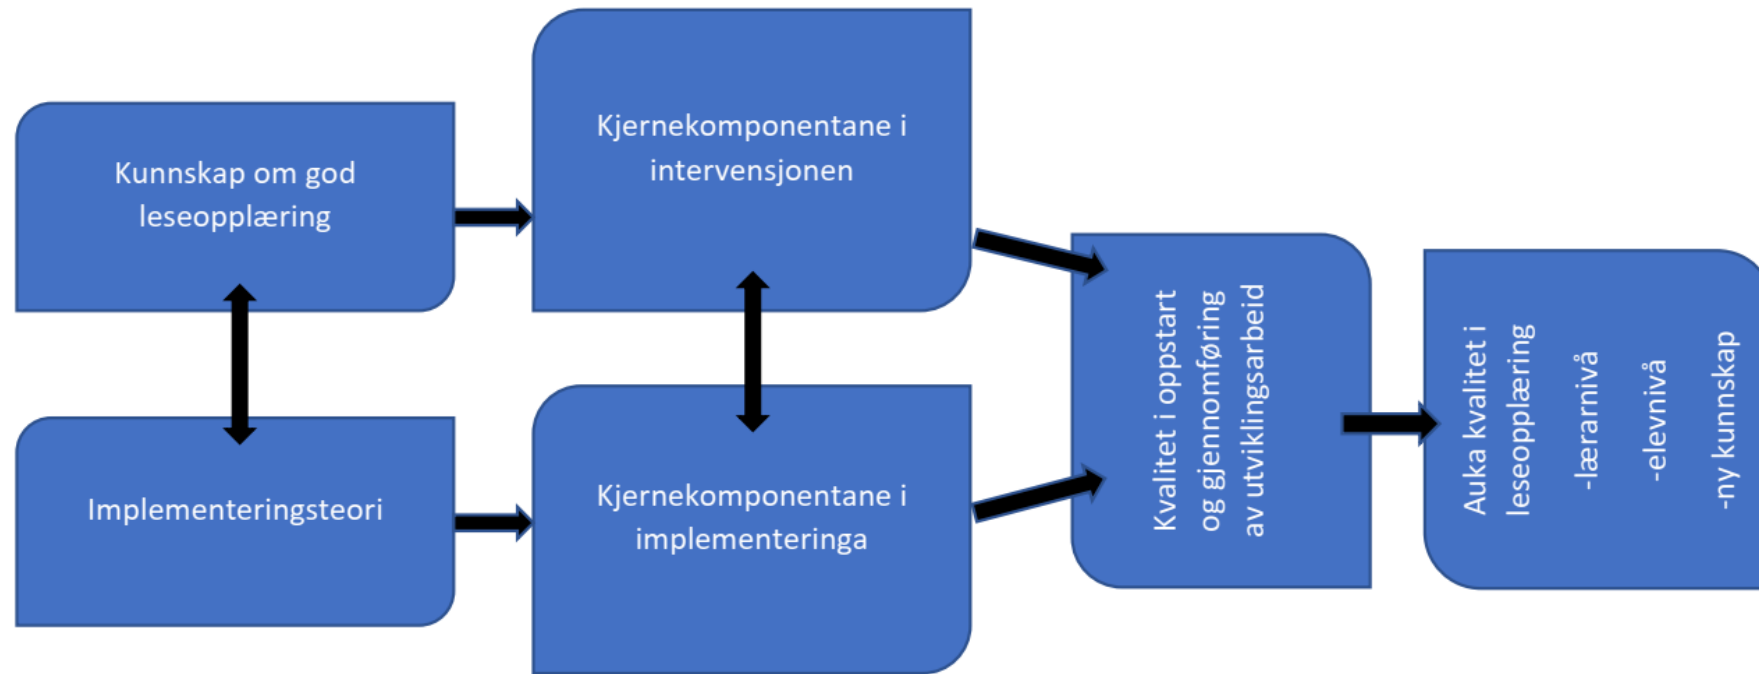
Kunnskap om god leseopplæring

Implementeringsteori

Kjernekomponentane i intervensjonen

Kjernekomponentane i implementeringa

Kvalitet i oppstart og gjennomføring av utviklingsarbeid

Auka kvalitet i leseopplæring

-lærarnivå

-elevnivå

-ny kunnskap